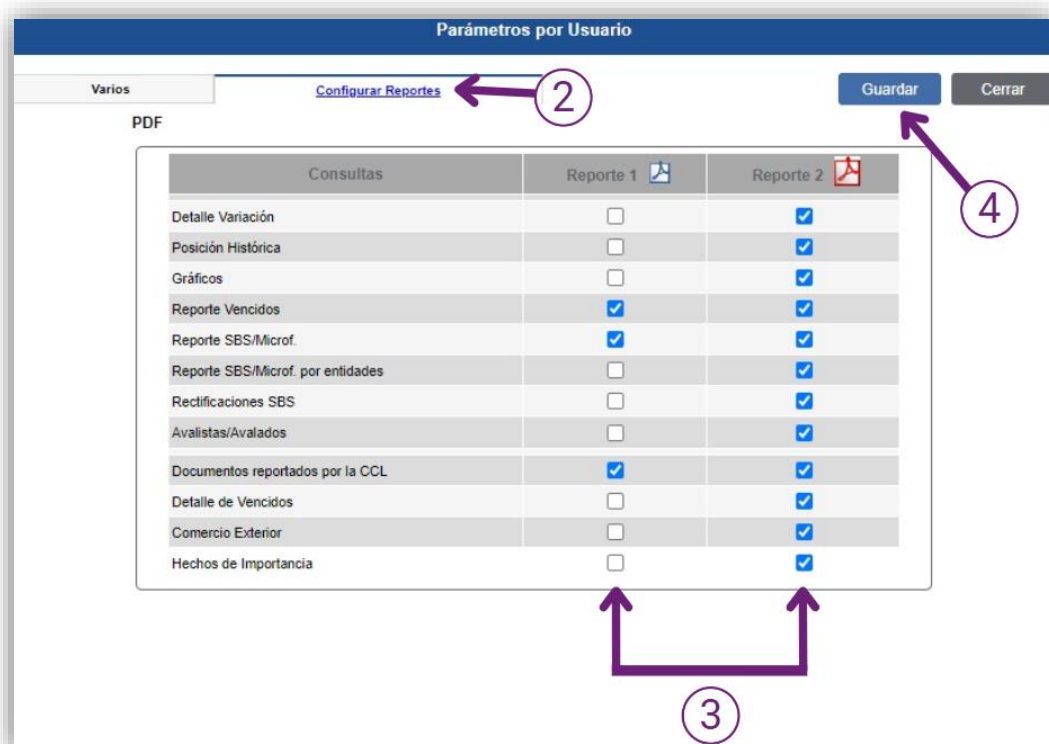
Parámetros por Usuario

Varios | Configurar Reportes

2

Guardar | Cerrar

4

PDF

| Consultas | Reporte 1 | Reporte 2 |
|---|---|---|
| Detalle Variación | ☐ | ☑ |
| Posición Histórica | ☐ | ☑ |
| Gráficos | ☐ | ☑ |
| Reporte Vencidos | ☑ | ☑ |
| Reporte SBS/Microf. | ☑ | ☑ |
| Reporte SBS/Microf. por entidades | ☐ | ☑ |
| Rectificaciones SBS | ☐ | ☑ |
| Avalistas/Avalados | ☐ | ☑ |
| Documentos reportados por la CCL | ☑ | ☑ |
| Detalle de Vencidos | ☐ | ☑ |
| Comercio Exterior | ☐ | ☑ |
| Hechos de Importancia | ☐ | ☑ |

3